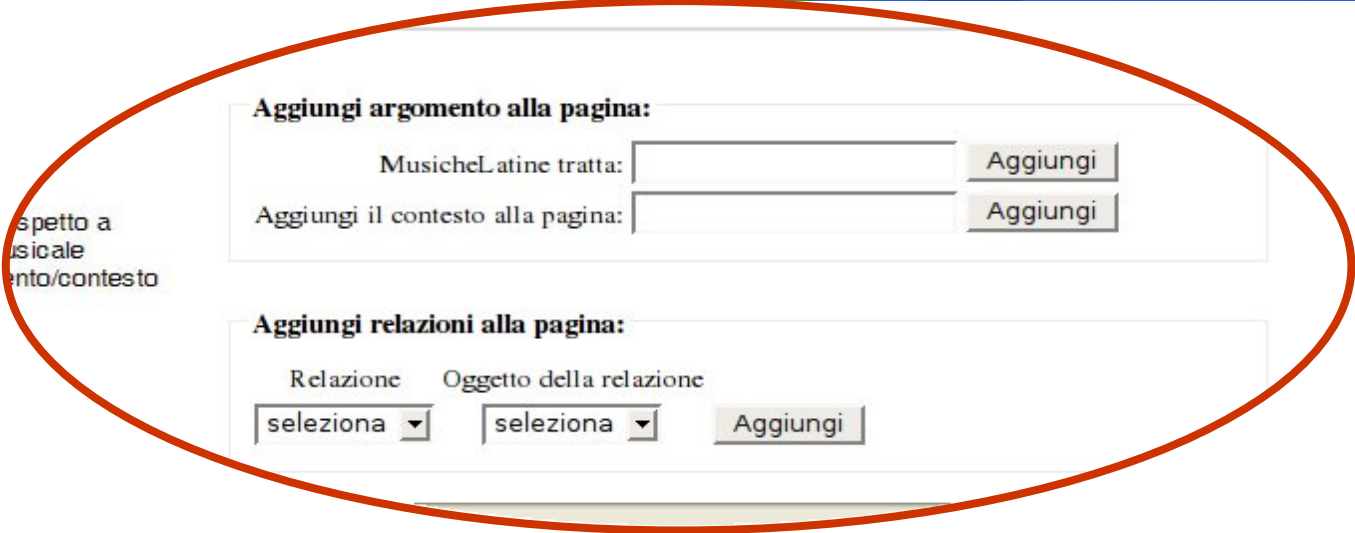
Aggiungi argomento alla pagina:

MusicheLatine tratta: Aggiungi

Aggiungi il contesto alla pagina: Aggiungi

spetto a
usicale
ento/contesto

Aggiungi relazioni alla pagina:

Relazione Oggetto della relazione

seleziona seleziona Aggiungi